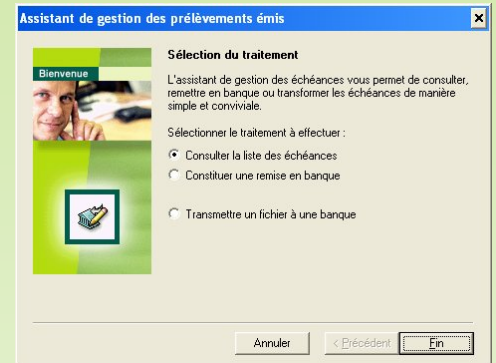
Assistant de gestion des prélèvements émis

Bienvenue

Sélection du traitement

L'assistant de gestion des échéances vous permet de consulter, remettre en banque ou transformer les échéances de manière simple et conviviale.

Sélectionner le traitement à effectuer :

Consulter la liste des échéances

Constituer une remise en banque

Transmettre un fichier à une banque

Annuler

< Précédent

Fin